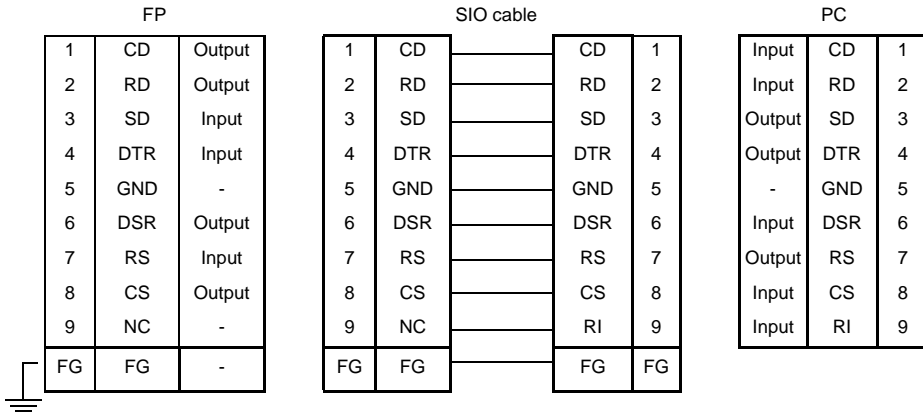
FP

| 1 | CD | Output |
|---|---|---|
| 2 | RD | Output |
| 3 | SD | Input |
| 4 | DTR | Input |
| 5 | GND | - |
| 6 | DSR | Output |
| 7 | RS | Input |
| 8 | CS | Output |
| 9 | NC | - |
| FG | FG | - |

SIO cable

| 1 | CD | CD | 1 |
|---|---|---|---|
| 2 | RD | RD | 2 |
| 3 | SD | SD | 3 |
| 4 | DTR | DTR | 4 |
| 5 | GND | GND | 5 |
| 6 | DSR | DSR | 6 |
| 7 | RS | RS | 7 |
| 8 | CS | CS | 8 |
| 9 | NC | RI | 9 |
| FG | FG | FG | FG |

PC

| Input | CD | 1 |
|---|---|---|
| Input | RD | 2 |
| Output | SD | 3 |
| Output | DTR | 4 |
| - | GND | 5 |
| Input | DSR | 6 |
| Output | RS | 7 |
| Input | CS | 8 |
| Input | RI | 9 |